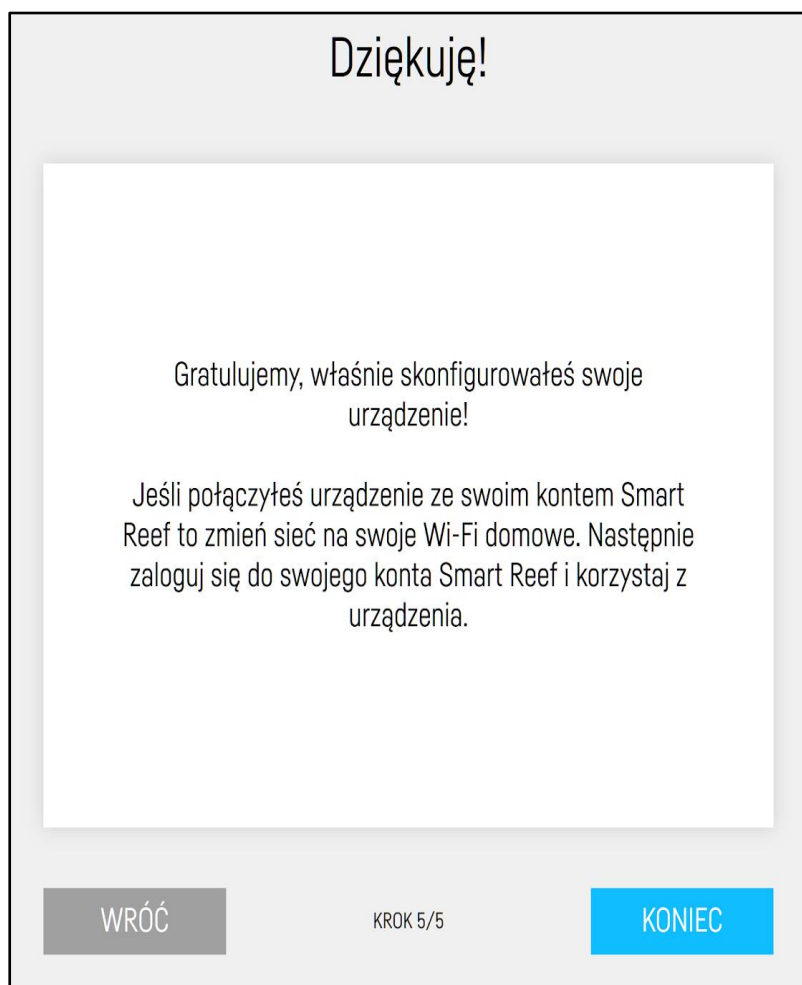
Dziękuję!

Gratulujemy, właśnie skonfigurowałeś swoje urządzenie!

Jeśli połączyłeś urządzenie ze swoim kontem Smart Reef to zmień sieć na swoje Wi-Fi domowe. Następnie zaloguj się do swojego konta Smart Reef i korzystaj z urządzenia.

WRÓĆ

KROK 5/5

KONIEC